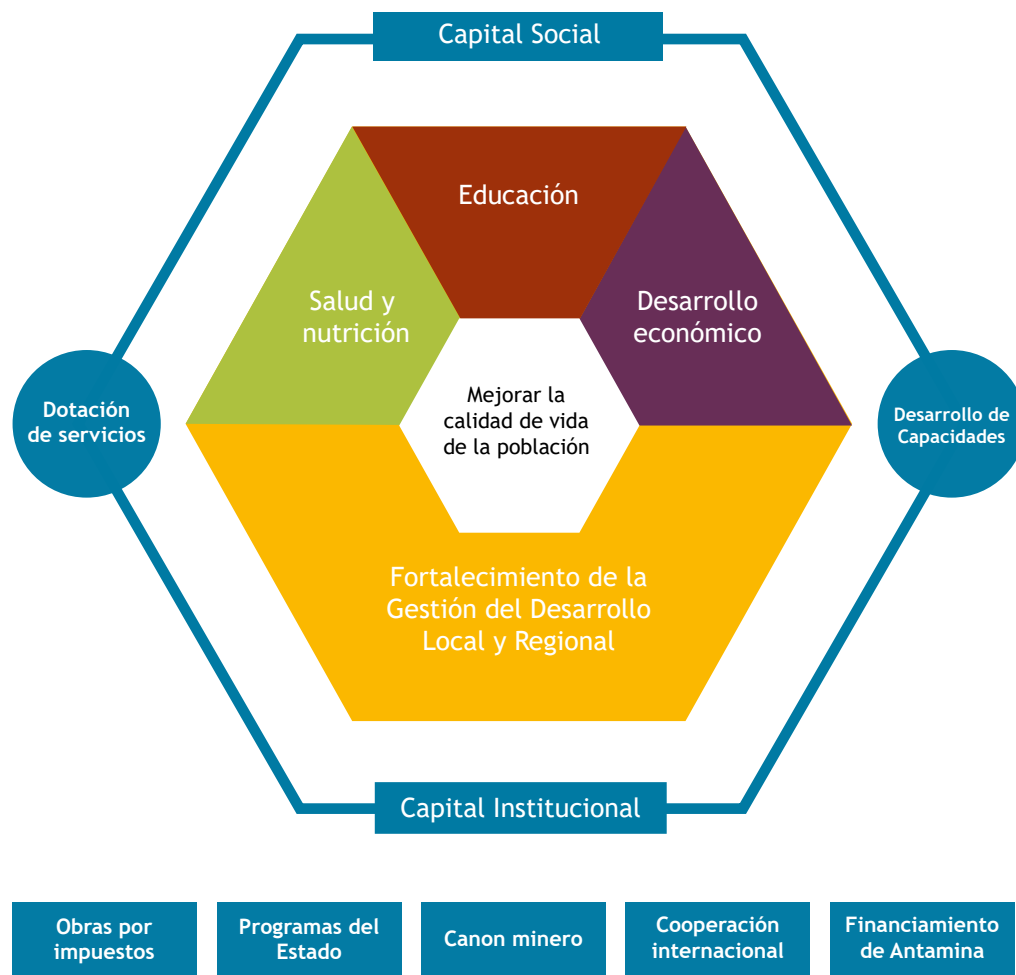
Capital Social

Educación

Salud y nutrición

Desarrollo económico

Mejorar la calidad de vida de la población

Dotación de servicios

Desarrollo de Capacidades

Fortalecimiento de la Gestión del Desarrollo Local y Regional

Capital Institucional

Obras por impuestos

Programas del Estado

Canon minero

Cooperación internacional

Financiamiento de Antamina